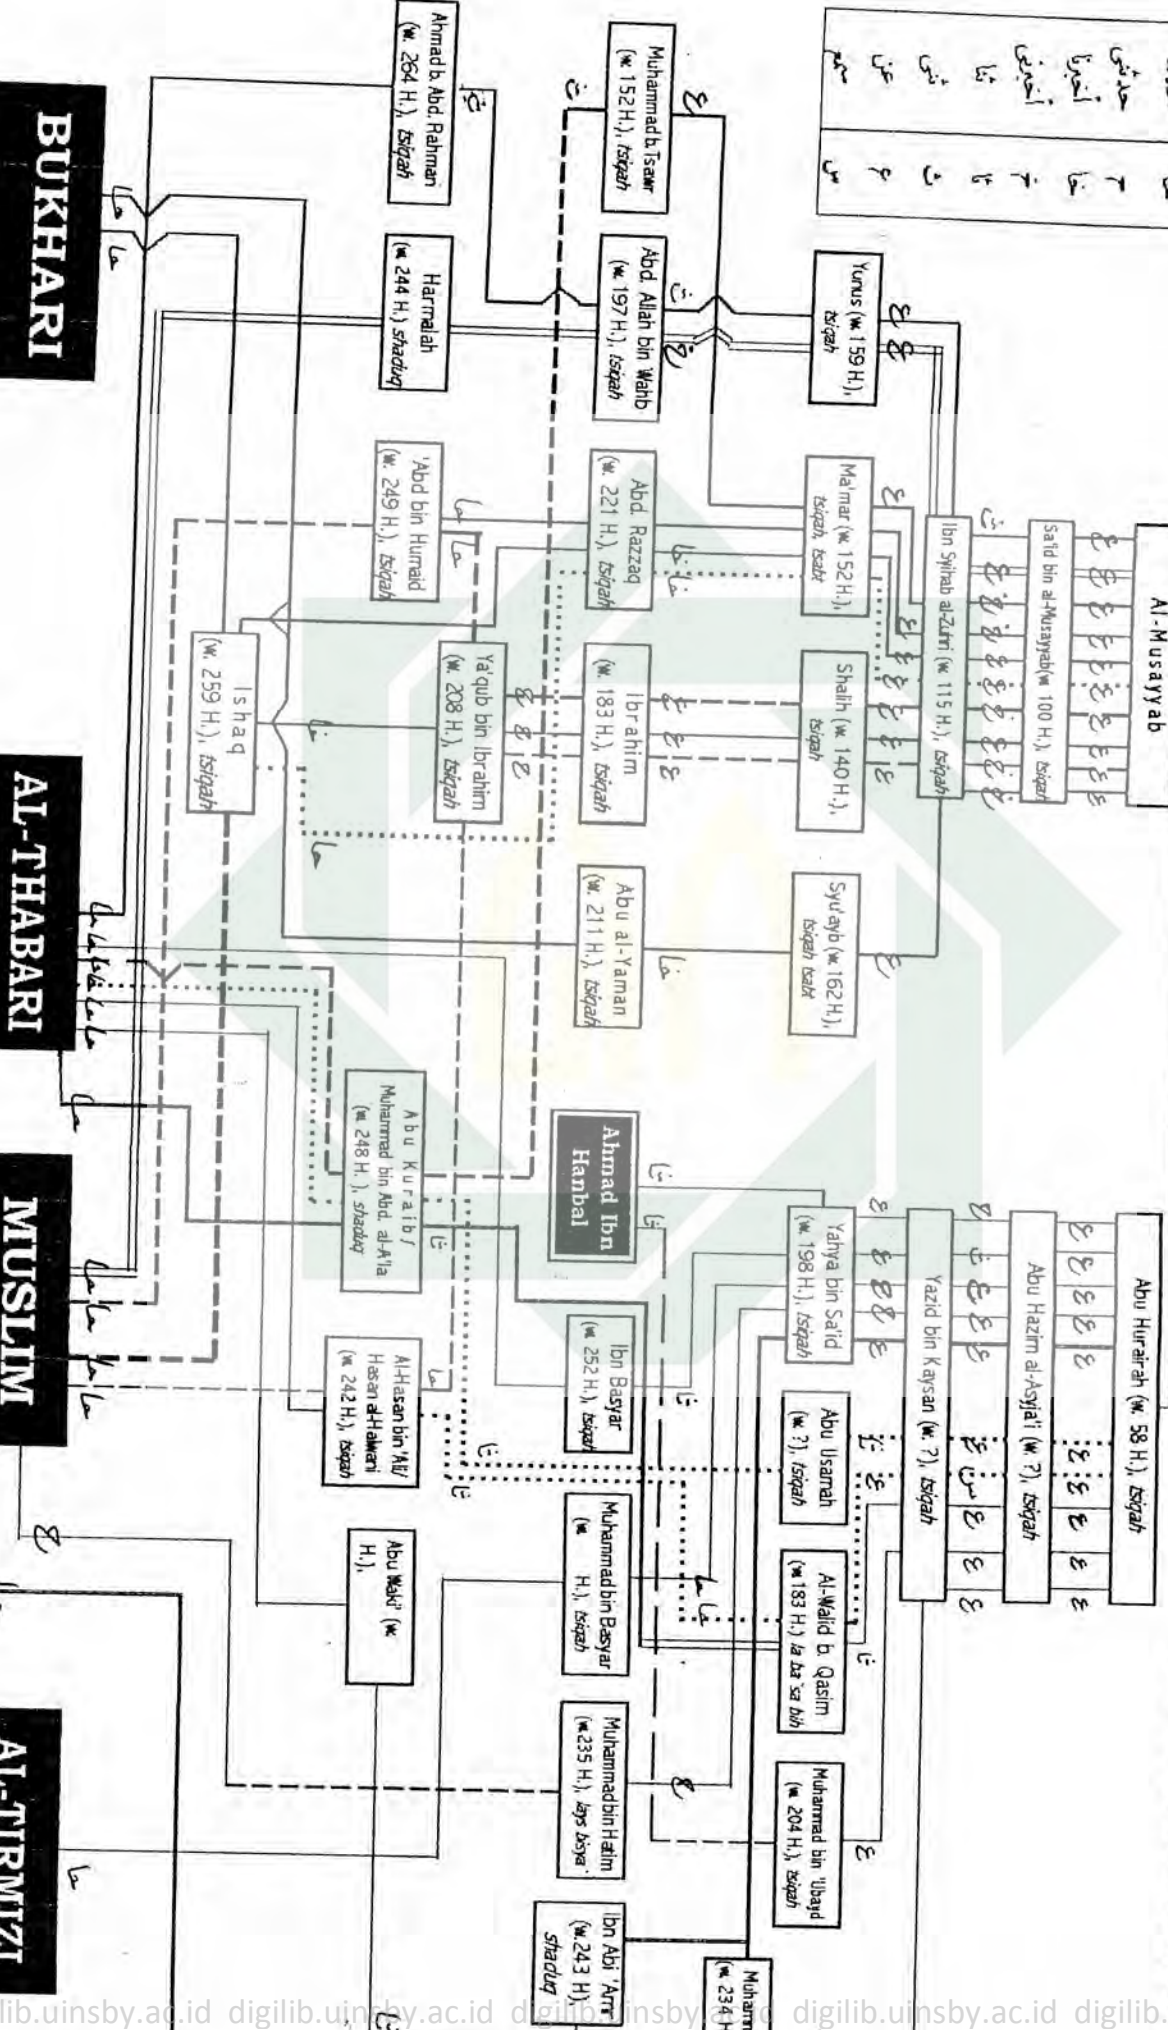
حدثني
أخبرنا
أخبرني
أنا
عن
سمع

ح
ثنا
ن
ع
س

Al-Musayyab

Sa'id bin al-Musayyab (w. 100 H.), tsiqah

Ibn Syihab al-Zuhri (w. 115 H.), tsiqah

Abu Hurairah (w. 58 H.), tsiqah

Abu Hazim al-Asyja'i (w. ?), tsiqah

Yazid bin Kaysan (w. ?), tsiqah

Yunus (w. 159 H.), tsiqah

Ma'mar (w. 152 H.), tsiqah, tsabt

Shalih (w. 140 H.), tsiqah

Syu'ayb (w. 162 H.), tsiqah tsabt

Yahya bin Sa'id (w. 198 H.), tsiqah

Muhammad b. Tsawr (w. 152 H.), tsiqah

Abd. Allah bin Wahb (w. 197 H.), tsiqah

Abd. Razzaq (w. 221 H.), tsiqah

Ibrahim (w. 183 H.), tsiqah

Abu al-Yaman (w. 211 H.), tsiqah

Ahmad Ibn Hanbal

Ibn Basyar (w. 252 H.), tsiqah

Abu Usamah (w. ?), tsiqah

Al-Walid b. Qasim (w. 183 H.) la ba'sa bih

Muhammad bin 'Ubayd (w. 204 H.), tsiqah

Ahmad b. Abd. Rahman (w. 264 H.), tsiqah

Harmalah (w. 244 H.), shaduq

'Abd bin Humaid (w. 249 H.), tsiqah

Ya'qub bin Ibrahim (w. 208 H.), tsiqah

Ishaq (w. 259 H.), tsiqah

Abu Kuraib / Muhammad bin Abd. al-A'la (w. 248 H.), shaduq

Al-Hasan bin 'Ali / Hasan al-Halwani (w. 242 H.), tsiqah

Abu Waki' (w. H.),

Muhammad bin Basyar (w. H.), tsiqah

Muhammad bin Hatim (w. 235 H.), lays bisya'

Ibn Abi 'Amr (w. 243 H.), shaduq

Muham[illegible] (w. 234 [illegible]

BUKHARI

AL-THABARI

MUSLIM

AL-TIRMIZI

digilib.uinsby.ac.id digilib.uinsby.ac.id digilib.uinsby.ac.id digilib.uinsby.ac.id digilib.